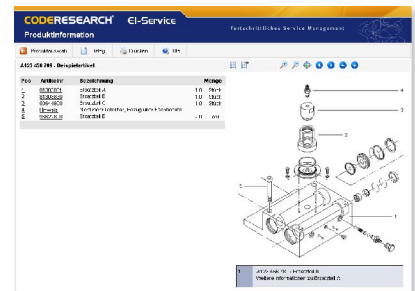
CODERESEARCH El-Service
Produktinformation
Fortschrittliches Service Management

Produktauswahl | Hilfe | Drucken | Info

A123 456 789 - Beispielartikel

| Pos | Artikelnr | Bezeichnung | Menge |
|---|---|---|---|
| 1 | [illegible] | Einzelteil A | 1.0 Stück |
| 2 | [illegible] | Einzelteil B | 1.0 Stück |
| 3 | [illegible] | Einzelteil C | 1.0 Stück |
| 4 | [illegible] | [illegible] | |
| 5 | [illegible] | Einzelteil E | 1.0 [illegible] |

1
2
3
4
5

1 | A123 456 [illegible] - Einzelteil A
Weitere Informationen zu Einzelteil A